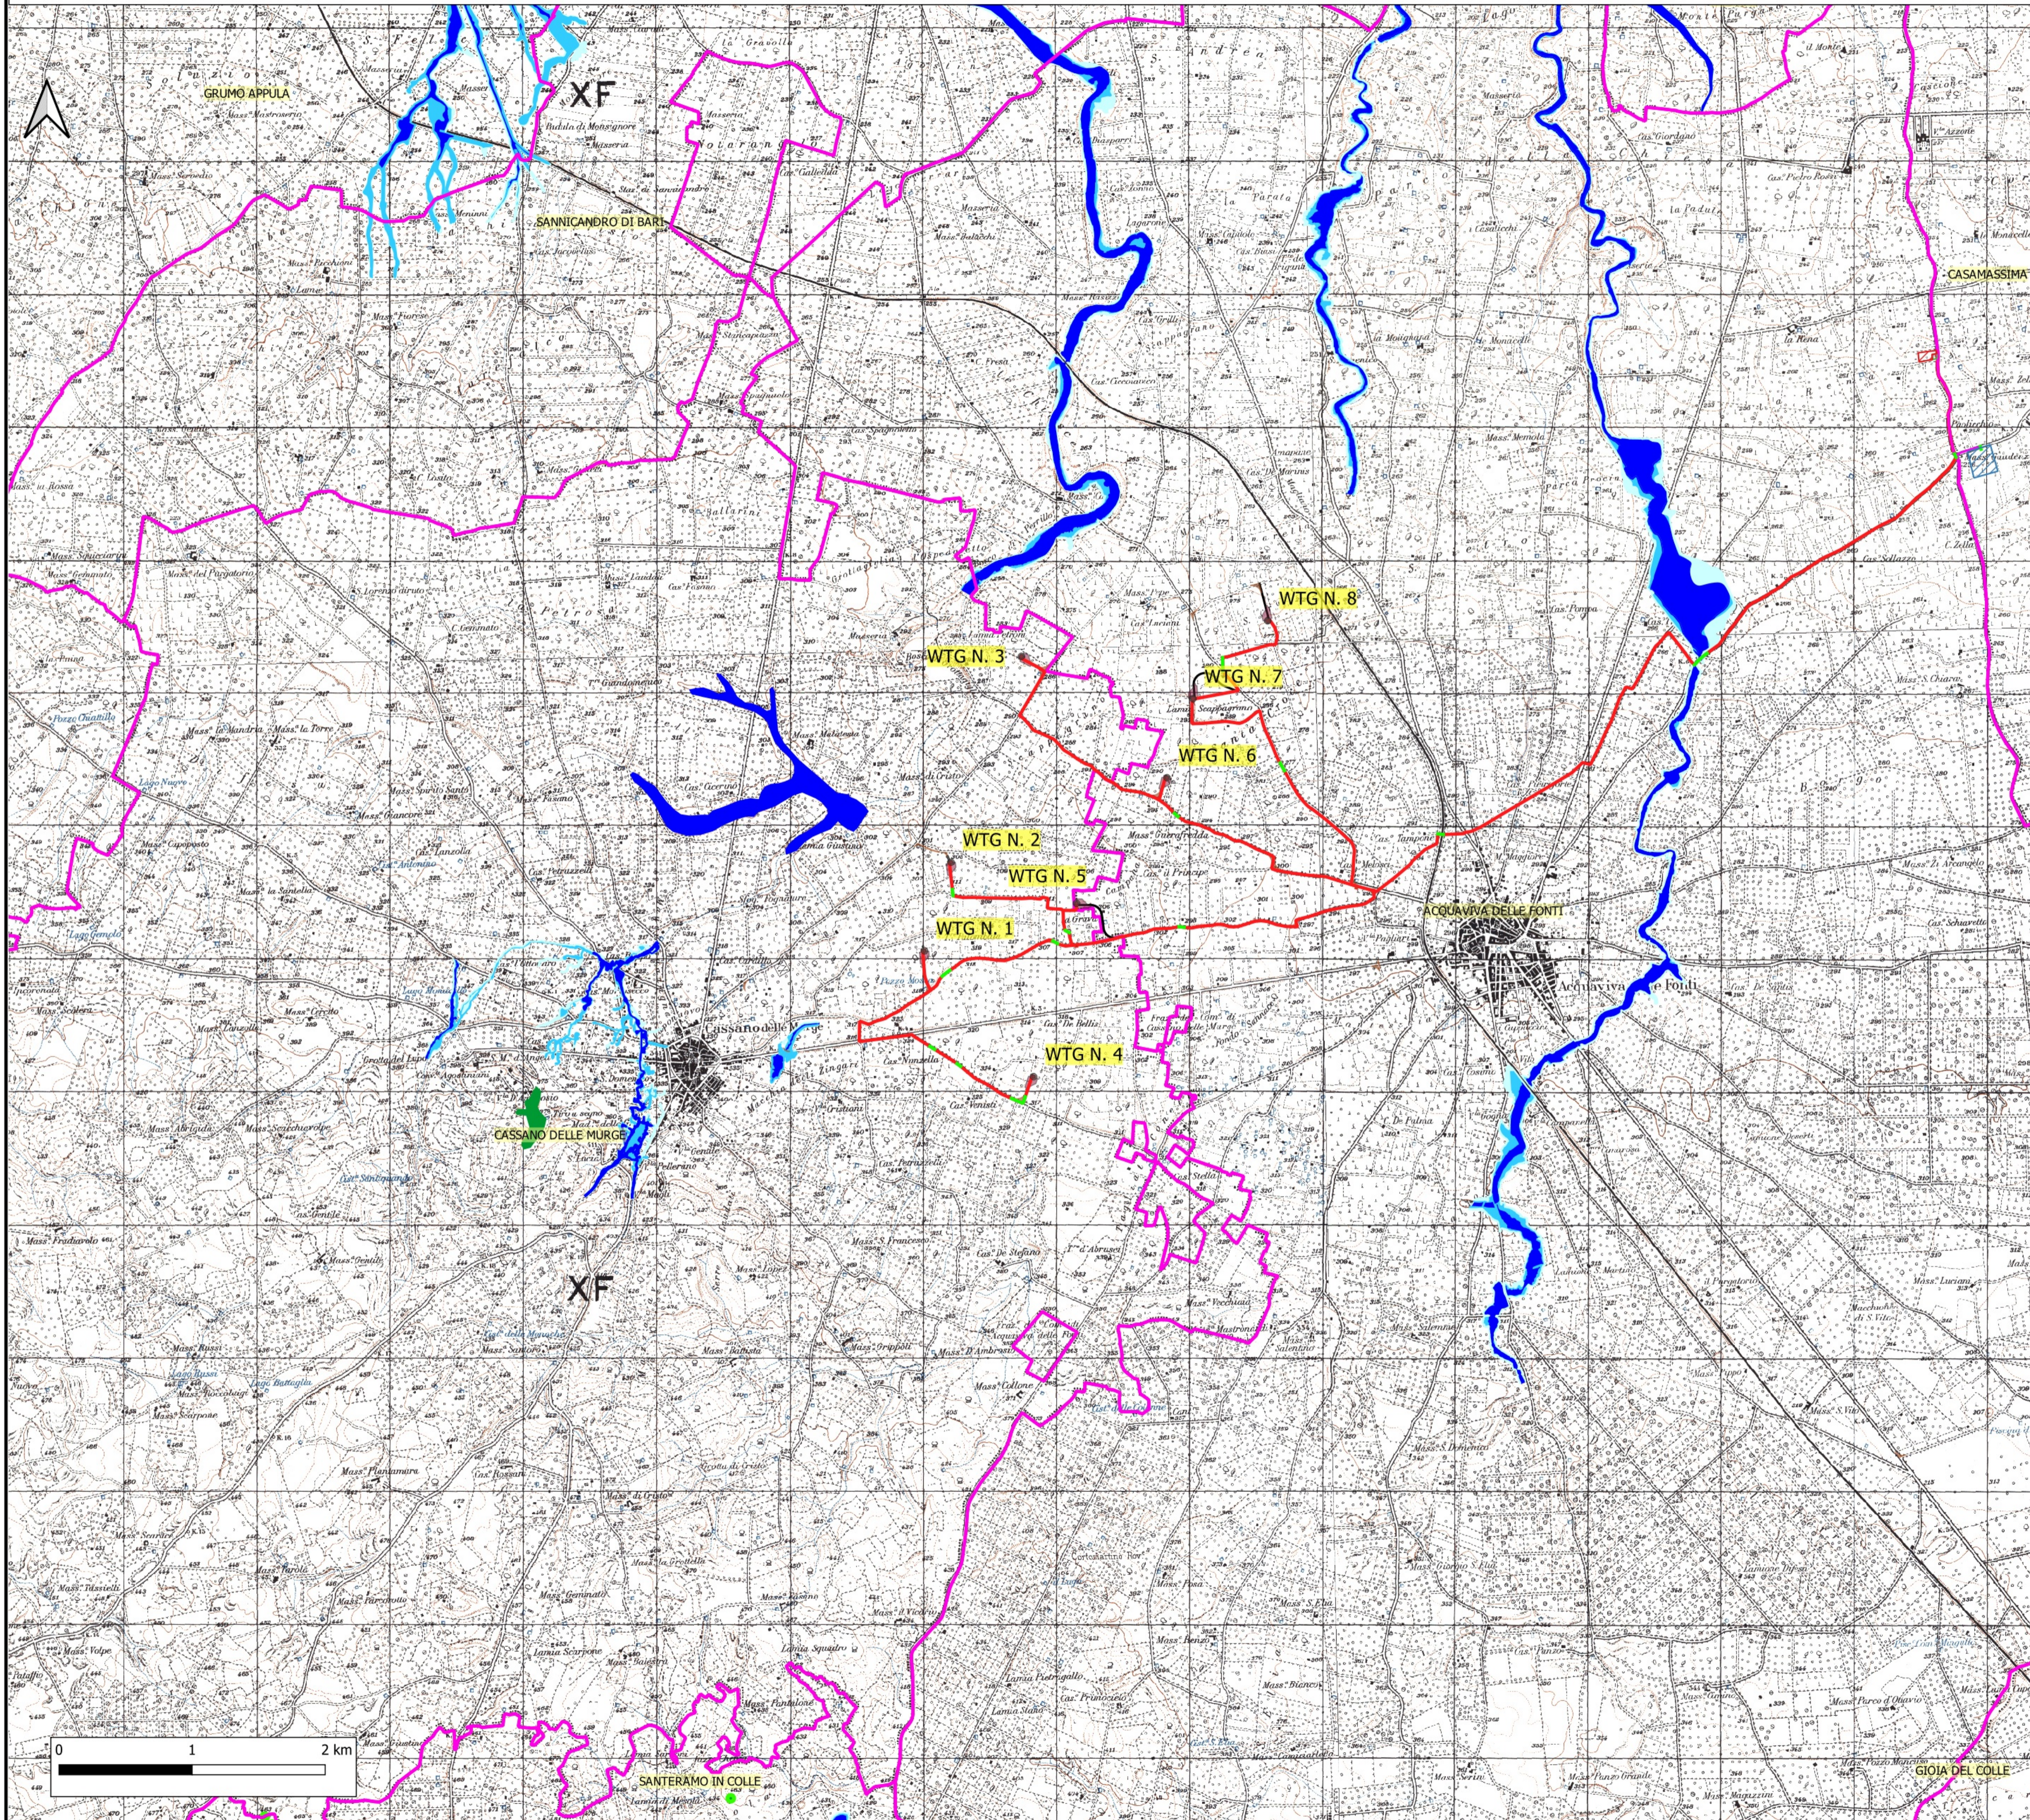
GRUMO APPULA

XF

SANNICANDRO DI BARI

CASAMASSIMA

WTG N. 8

WTG N. 3

WTG N. 7

WTG N. 6

WTG N. 2

WTG N. 5

WTG N. 1

ACQUAVIVA DELLE FONTI

WTG N. 4

CASSANO DELLE MURGE

XF

SANTERAMO IN COLLE

GIOIA DEL COLLE

0 1 2 km